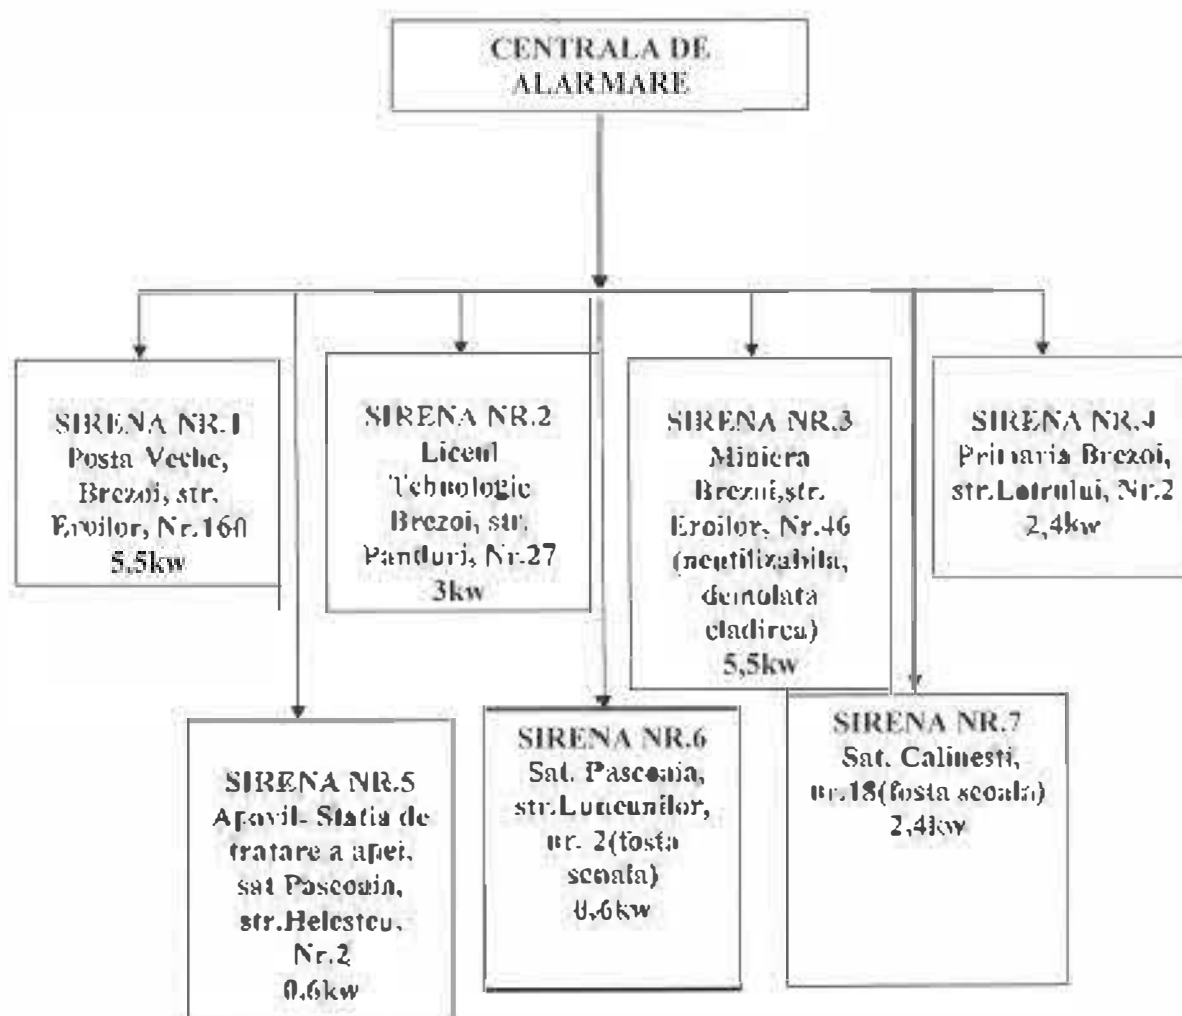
CENTRALA DE ALARMARE

SIRENA NR.1
Posta Veche, Brezoi, str. Eroilor, Nr.160
5,5kw

SIRENA NR.2
Liceul Tehnologic Brezoi, str. Panduri, Nr.27
3kw

SIRENA NR.3
Miniera Brezoi,str. Eroilor, Nr.46 (neutilizabila, demolata cladirea)
5,5kw

SIRENA NR.4
Primaria Brezoi, str.Lotrului, Nr.2
2,4kw

SIRENA NR.5
Apovil- Statia de tratare a apei, sat Pascoaia, str.Helesteu, Nr.2
0,6kw

SIRENA NR.6
Sat. Pascoaia, str.Luncanilor, nr. 2(fosta scoala)
0,6kw

SIRENA NR.7
Sat. Calinesti, nr.18(fosta scoala)
2,4kw